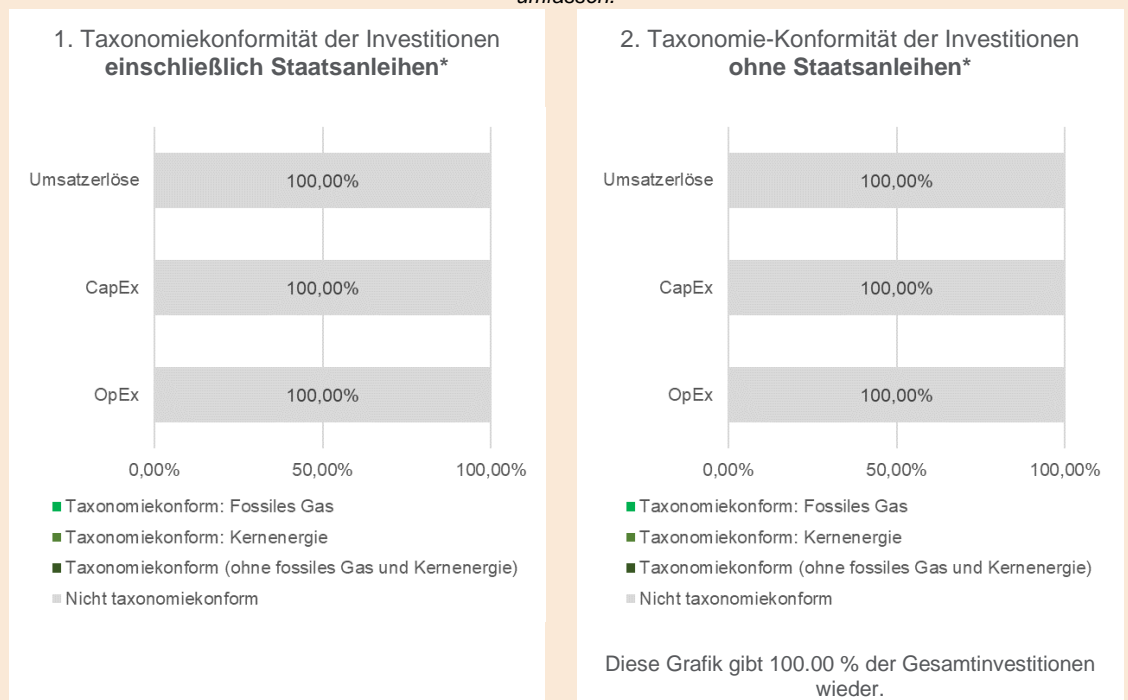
umfassen.

1. Taxonomiekonformität der Investitionen **einschließlich Staatsanleihen***

Umsatzerlöse 100,00%
CapEx 100,00%
OpEx 100,00%

0,00% 50,00% 100,00%

Taxonomiekonform: Fossiles Gas
Taxonomiekonform: Kernenergie
Taxonomiekonform (ohne fossiles Gas und Kernenergie)
Nicht taxonomiekonform

2. Taxonomie-Konformität der Investitionen **ohne Staatsanleihen***

Umsatzerlöse 100,00%
CapEx 100,00%
OpEx 100,00%

0,00% 50,00% 100,00%

Taxonomiekonform: Fossiles Gas
Taxonomiekonform: Kernenergie
Taxonomiekonform (ohne fossiles Gas und Kernenergie)
Nicht taxonomiekonform

Diese Grafik gibt 100.00 % der Gesamtinvestitionen wieder.